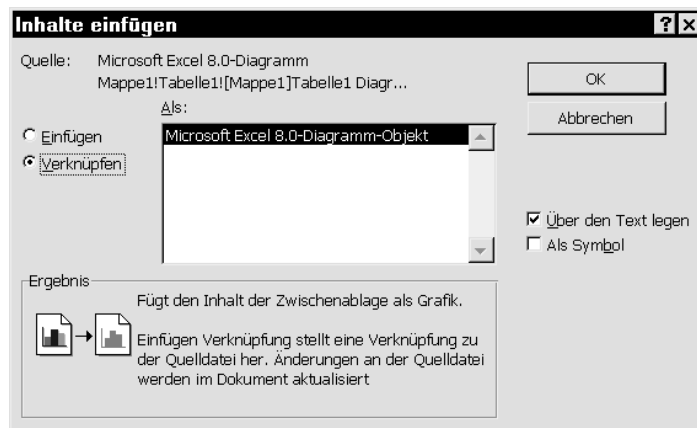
Inhalte einfügen

?

×

Quelle: Microsoft Excel 8.0-Diagramm
Mappe1!Tabelle1![Mappe1]Tabelle1 Diagr...

OK

Abbrechen

Als:

Einfügen

Verknüpfen

Microsoft Excel 8.0-Diagramm-Objekt

Über den Text legen

Als Symbol

Ergebnis

Fügt den Inhalt der Zwischenablage als Grafik.

Einfügen Verknüpfung stellt eine Verknüpfung zu der Quelldatei her. Änderungen an der Quelldatei werden im Dokument aktualisiert